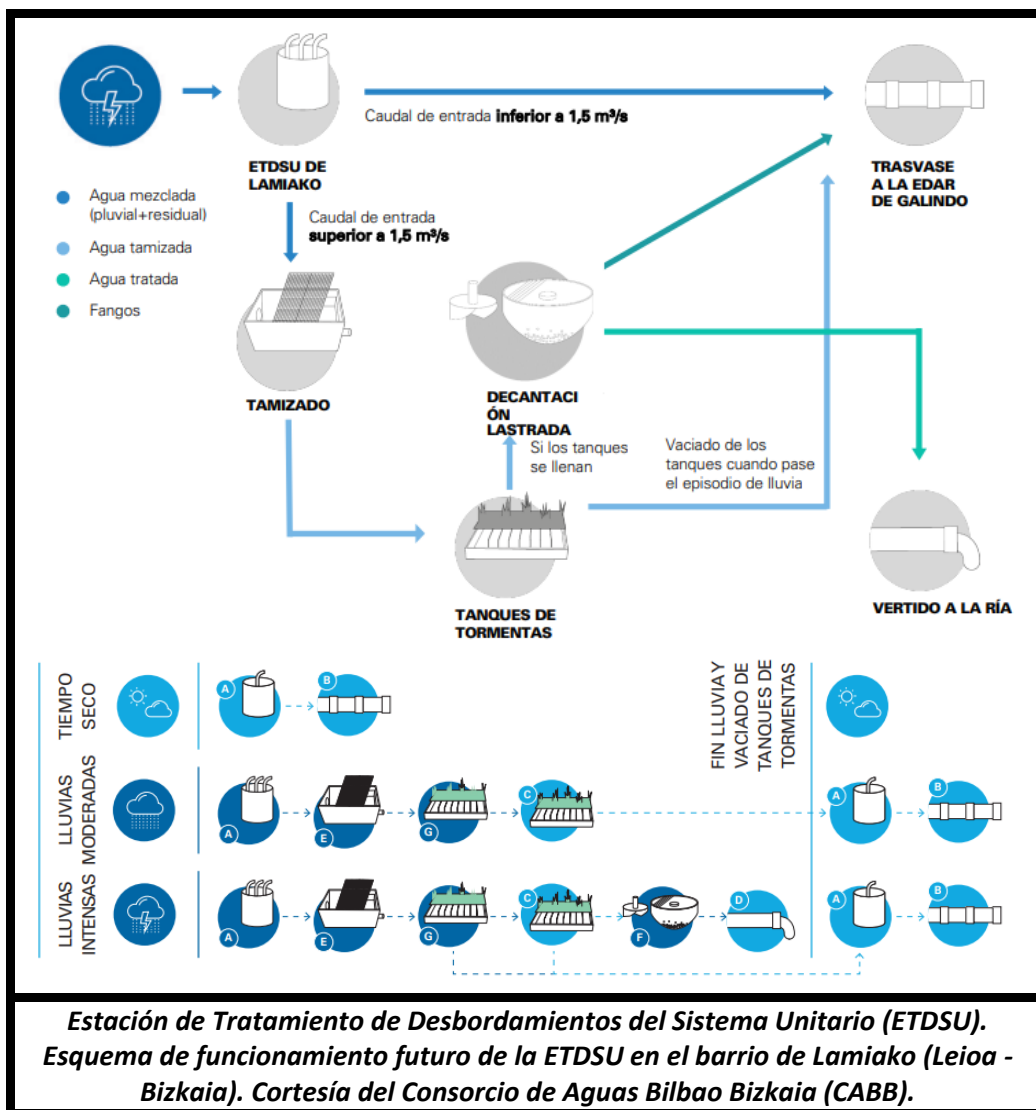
ETDSU DE LAMIAKO

Caudal de entrada **inferior a 1,5 m³/s**

TRASVASE A LA EDAR DE GALINDO

Agua mezclada (pluvial+residual)

Agua tamizada

Agua tratada

Fangos

Caudal de entrada **superior a 1,5 m³/s**

TAMIZADO

DECANTACIÓN LASTRADA

Si los tanques se llenan

Vaciado de los tanques cuando pase el episodio de lluvia

TANQUES DE TORMENTAS

VERTIDO A LA RÍA

TIEMPO SECO

A

B

FIN LLUVIA Y VACIADO DE TANQUES DE TORMENTAS

LLUVIAS MODERADAS

A

E

G

C

A

B

LLUVIAS INTENSAS

A

E

G

C

F

D

A

B

*Estación de Tratamiento de Desbordamientos del Sistema Unitario (ETDSU). Esquema de funcionamiento futuro de la ETDSU en el barrio de Lamiako (Leioa - Bizkaia). Cortesía del Consorcio de Aguas Bilbao Bizkaia (CABB).*